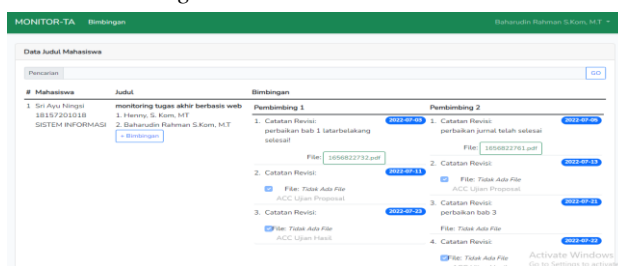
MONITOR-TA Bimbingan Baharudin Rahman S.Kom, M.T

Data Judul Mahasiswa

Pencarian GO

| # | Mahasiswa | Judul | Bimbingan | |
|---|---|---|---|---|
| | | | Pembimbing 1 | Pembimbing 2 |
| 1 | Sri Ayu Ningsi 18157201018 SISTEM INFORMASI | monitoring tugas akhir berbasis web 1. Henny, S. Kom, MT 2. Baharudin Rahman S.Kom, M.T + Bimbingan | 1. Catatan Revisi: 2022-07-05 perbaikan bab 1 latarbelakang selesai File: 1656822732.pdf 2. Catatan Revisi: 2022-07-11 File: Tidak Ada File ACC Ujian Proposal 3. Catatan Revisi: 2022-07-23 File: Tidak Ada File ACC Ujian Hasil | 1. Catatan Revisi: 2022-07-05 perbaikan jurnal telah selesai File: 1656822761.pdf 2. Catatan Revisi: 2022-07-13 File: Tidak Ada File ACC Ujian Proposal 3. Catatan Revisi: 2022-07-21 perbaikan bab 3 File: Tidak Ada File 4. Catatan Revisi: 2022-07-22 File: Tidak Ada File |

Activate Windows
Go to Settings to activate